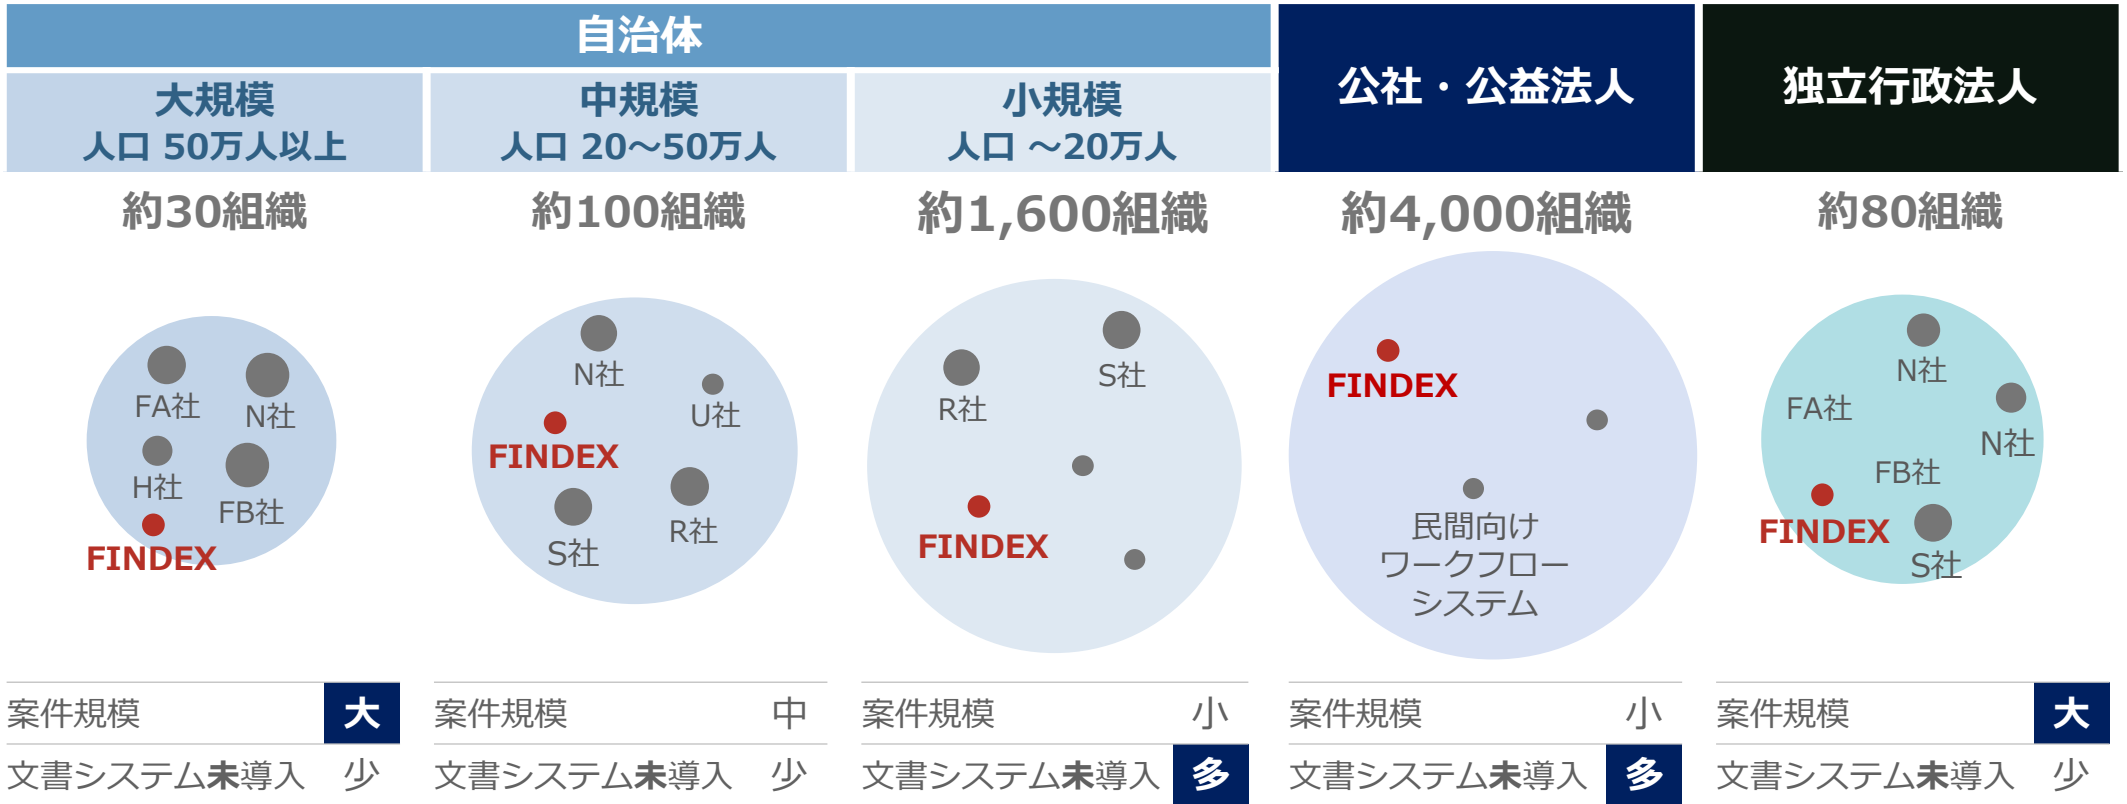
自治体

大規模
人口 50万人以上

中規模
人口 20〜50万人

小規模
人口 〜20万人

公社・公益法人

独立行政法人

約30組織

約100組織

約1,600組織

約4,000組織

約80組織

FA社 N社 H社 FB社 FINDEX

N社 U社 FINDEX S社 R社

S社 R社 FINDEX

FINDEX 民間向け ワークフロー システム

N社 FA社 N社 FB社 FINDEX S社

| 案件規模 | 大 |
|---|---|
| 文書システム未導入 | 少 |

| 案件規模 | 中 |
|---|---|
| 文書システム未導入 | 少 |

| 案件規模 | 小 |
|---|---|
| 文書システム未導入 | 多 |

| 案件規模 | 小 |
|---|---|
| 文書システム未導入 | 多 |

| 案件規模 | 大 |
|---|---|
| 文書システム未導入 | 少 |